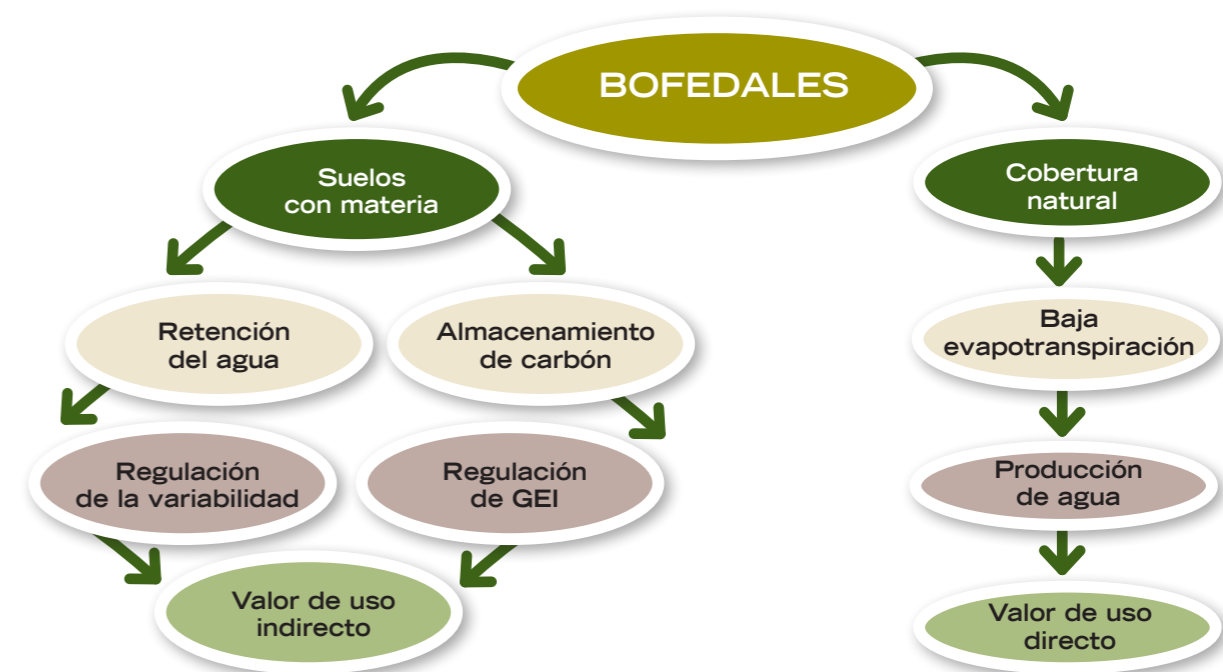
BOFEDALES

Suelos con materia

Retención del agua

Almacenamiento de carbón

Regulación de la variabilidad

Regulación de GEI

Valor de uso indirecto

Cobertura natural

Baja evapotranspiración

Producción de agua

Valor de uso directo